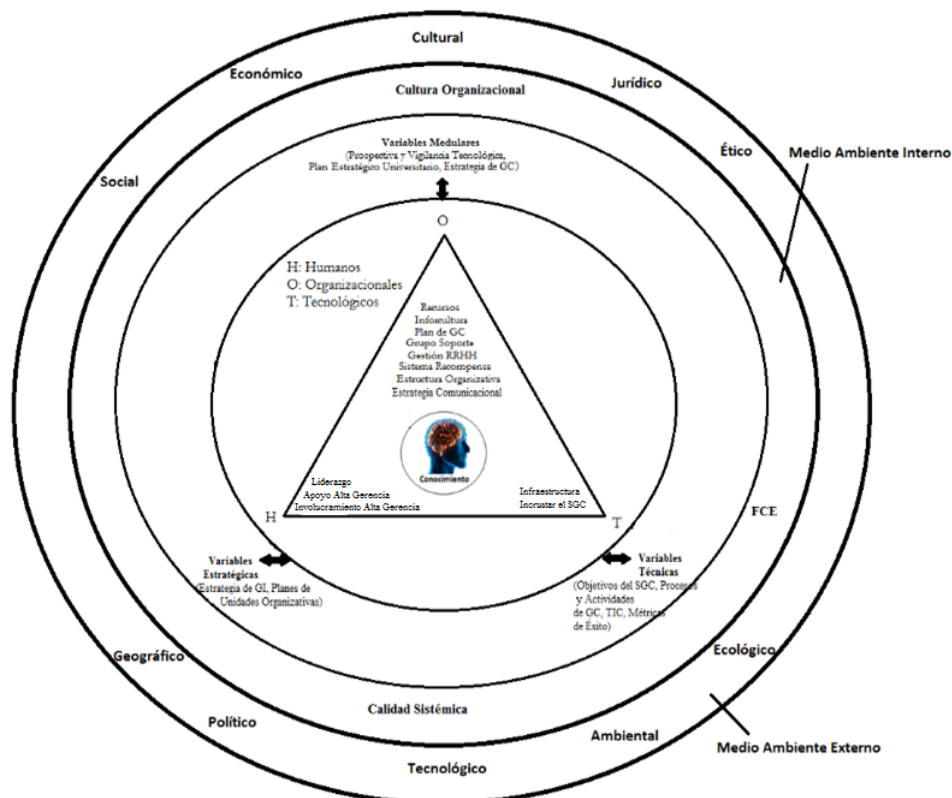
Cultural

Económico

Jurídico

Cultura Organizacional

Variables Medulares
(Prospectiva y Vigilancia Tecnológica, Plan Estratégico Universitario, Estrategia de GC)

Ético

Medio Ambiente Interno

Social

O

H: Humanos
O: Organizacionales
T: Tecnológicos

Recursos
Infocultura
Plan de GC
Grupo Soporte
Gestión RRHH
Sistema Recompensa
Estructura Organizativa
Estrategia Comunicacional

Conocimiento

Liderazgo
Apoyo Alta Gerencia
Involucramiento Alta Gerencia

Infraestructura
Incrustar el SGC

H

T

FCE

Variables Estratégicas
(Estrategia de GI, Planes de Unidades Organizativas)

Variables Técnicas
(Objetivos del SGC, Procesos y Actividades de GC, TIC, Métricas de Éxito)

Geográfico

Ecológico

Calidad Sistémica

Político

Ambiental

Medio Ambiente Externo

Tecnológico